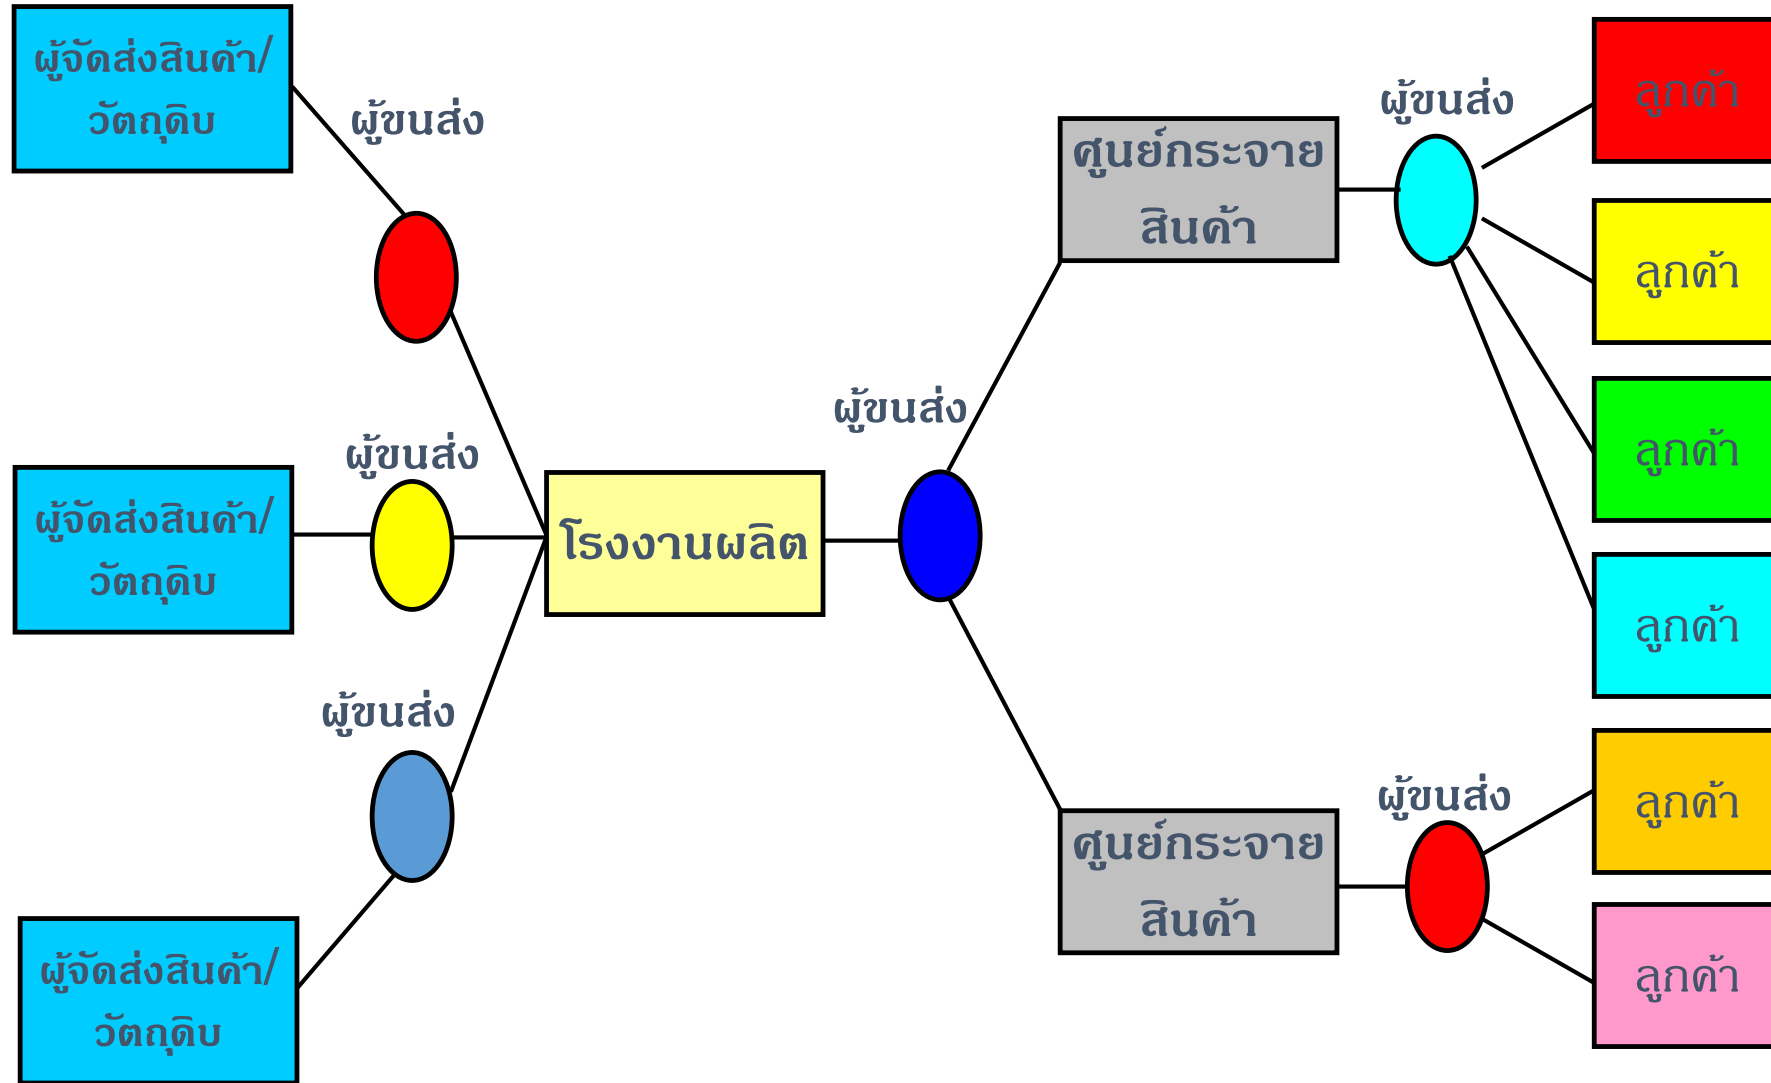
ผู้จัดส่งสินค้า/วัตถุดิบ

ผู้ขนส่ง

ผู้จัดส่งสินค้า/วัตถุดิบ

ผู้ขนส่ง

ผู้ขนส่ง

ผู้จัดส่งสินค้า/วัตถุดิบ

โรงงานผลิต

ผู้ขนส่ง

ศูนย์กระจายสินค้า

ผู้ขนส่ง

ศูนย์กระจายสินค้า

ผู้ขนส่ง

ลูกค้า

ลูกค้า

ลูกค้า

ลูกค้า

ลูกค้า

ลูกค้า